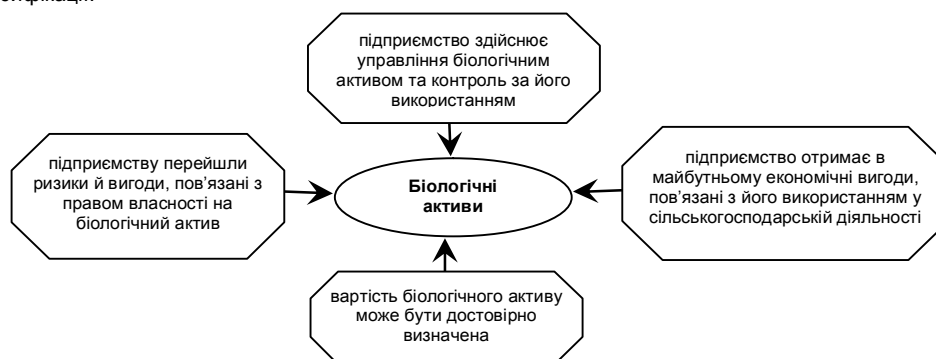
ентифікації

підприємство здійснює управління біологічним активом та контроль за його використанням

підприємству перейшли ризики й вигоди, пов'язані з правом власності на біологічний актив

Біологічні активи

підприємство отримає в майбутньому економічні вигоди, пов'язані з його використанням у сільськогосподарській діяльності

вартість біологічного активу може бути достовірно визначена